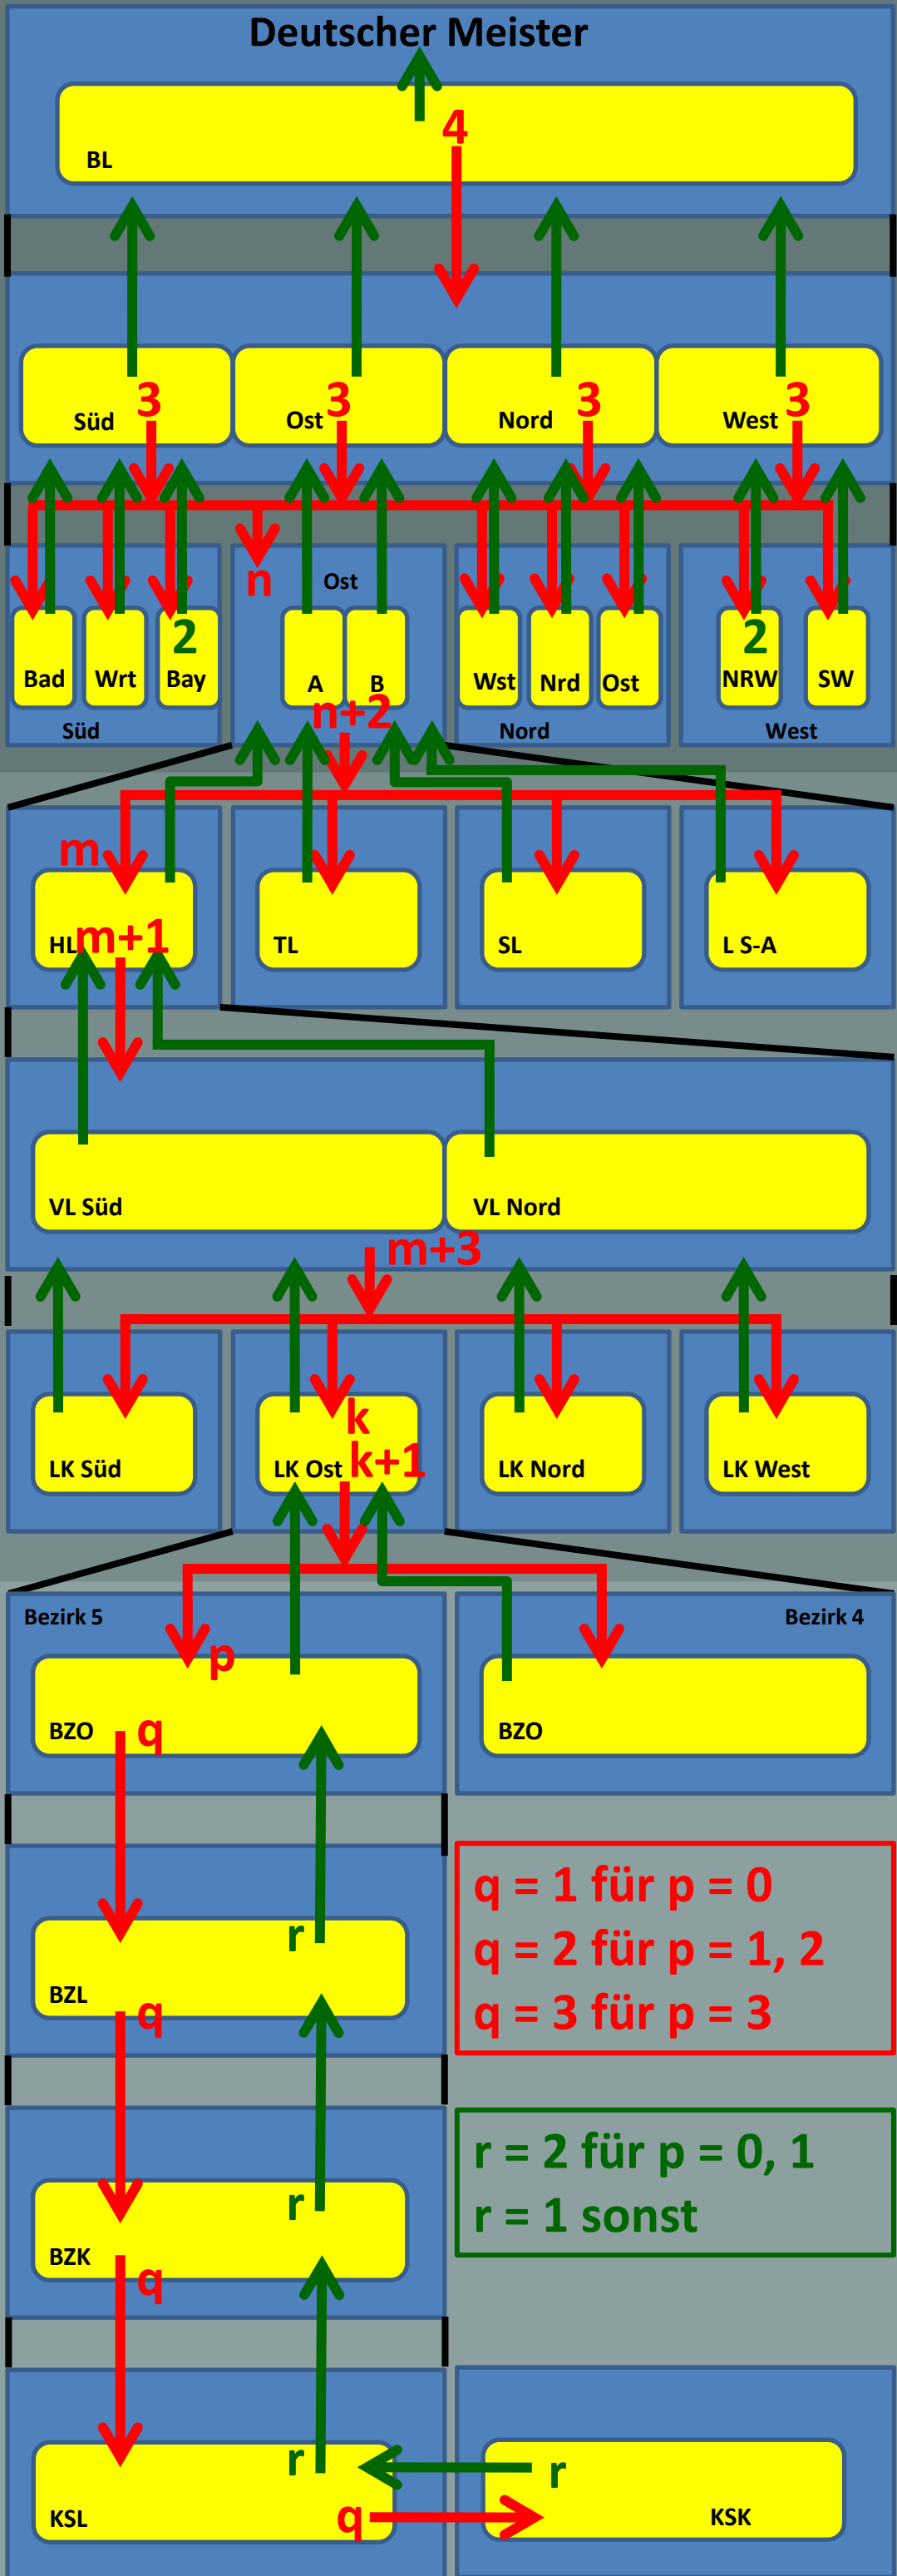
Deutscher Meister

4

BL

Süd 3
Ost 3
Nord 3
West 3

n
Ost

Bad
Wrt
2
Bay
Süd

A
B

Wst
Nrd
Ost
Nord

2
NRW
SW
West

n+2

m
HL m+1
TL
SL
L S-A

VL Süd
VL Nord

m+3

LK Süd
LK Ost k
k+1
LK Nord
LK West

Bezirk 5
Bezirk 4

p
BZO q
BZO

q = 1 für p = 0
q = 2 für p = 1, 2
q = 3 für p = 3

r
BZL q

r = 2 für p = 0, 1
r = 1 sonst

r
BZK q

r
KSL q

r
KSK